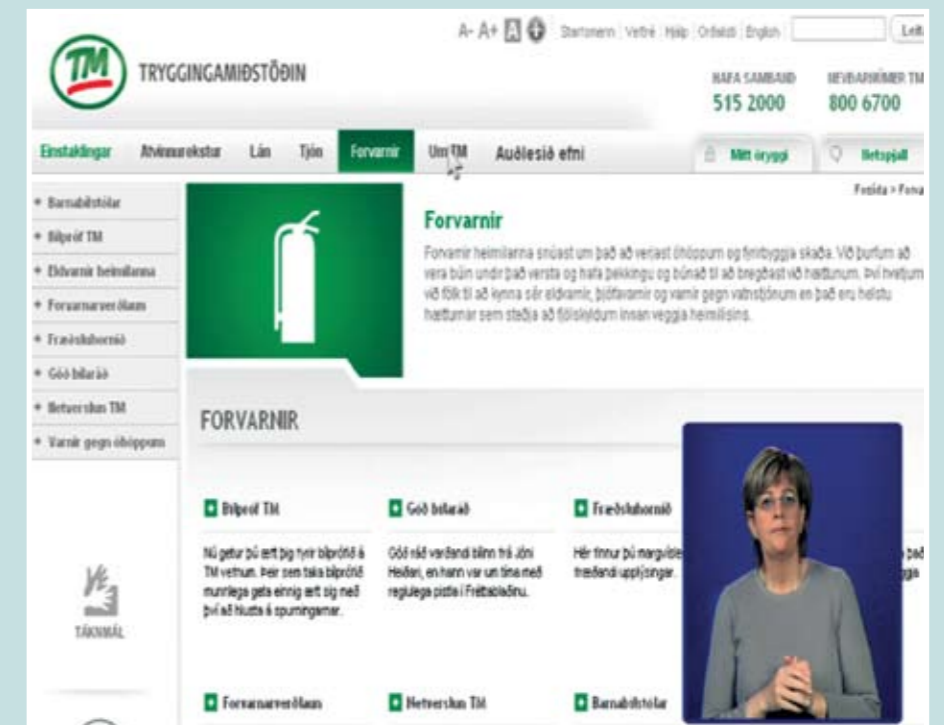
TM TRYGGINGAMIÐSTÖÐIN

A- A+ Starfsmenn Veftré Hjálp Orðalisti English Leit

HAFA SAMBAND 515 2000
NEYÐARNÚMER TM 800 6700

Einstaklingar Atvinnurekstur Lán Tjón Forvarnir Um TM Auðlesið efni

Mitt öryggi Netspjall

Forsíða > Forva

Barnabílstólar
Bílpróf TM
Eldvarnir heimilanna
Forvarnarverðlaun
Fræðsluhornið
Góð bílaráð
Netverslun TM
Varnir gegn óhöppum

Forvarnir

Forvarnir heimilanna snúast um það að verjast óhöppum og fyrirbyggja skaða. Við þurfum að vera búin undir það versta og hafa þekkingu og búnað til að bregðast við hættunum. Því hvetjum við fólk til að kynna sér eldvarnir, þjófavarnir og varnir gegn vatnstjónum en það eru helstu hætturnar sem steðja að fjölskyldum innan veggja heimilisins.

FORVARNIR

Bílpróf TM
Nú getur þú sett þig fyrir bílprófið á TM vefnum. Þeir sem taka bílprófið munnlega geta einnig sett sig með því að hlusta á spurningarnar.

Góð bílaráð
Góð ráð varðandi bílinn frá Jóni Heiðari, en hann var um tíma með reglulega pistla í Fréttablaðinu.

Fræðsluhornið
Hér finnur þú margvíslegar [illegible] fræðandi upplýsingar. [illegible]

TÁKNMÁL

Forvarnarverðlaun
Netverslun TM
Barnabílstólar